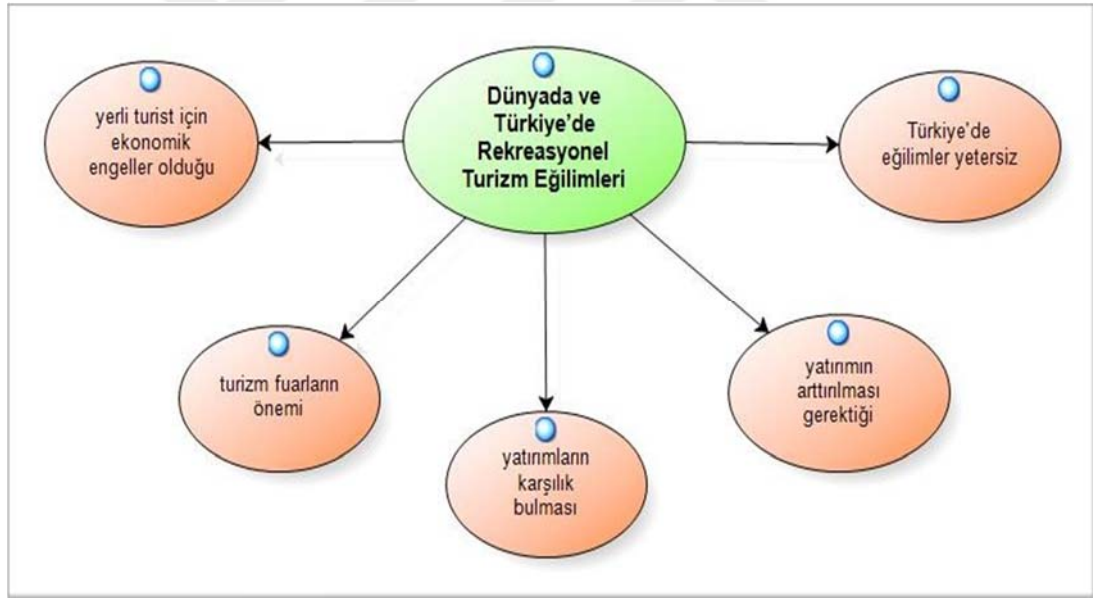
Dünyada ve Türkiye'de Rekreasyonel Turizm Eğilimleri

yerli turist için ekonomik engeller olduğu

Türkiye'de eğilimler yetersiz

turizm fuarların önemi

yatırımların karşılık bulması

yatırımın arttırılması gerektiği